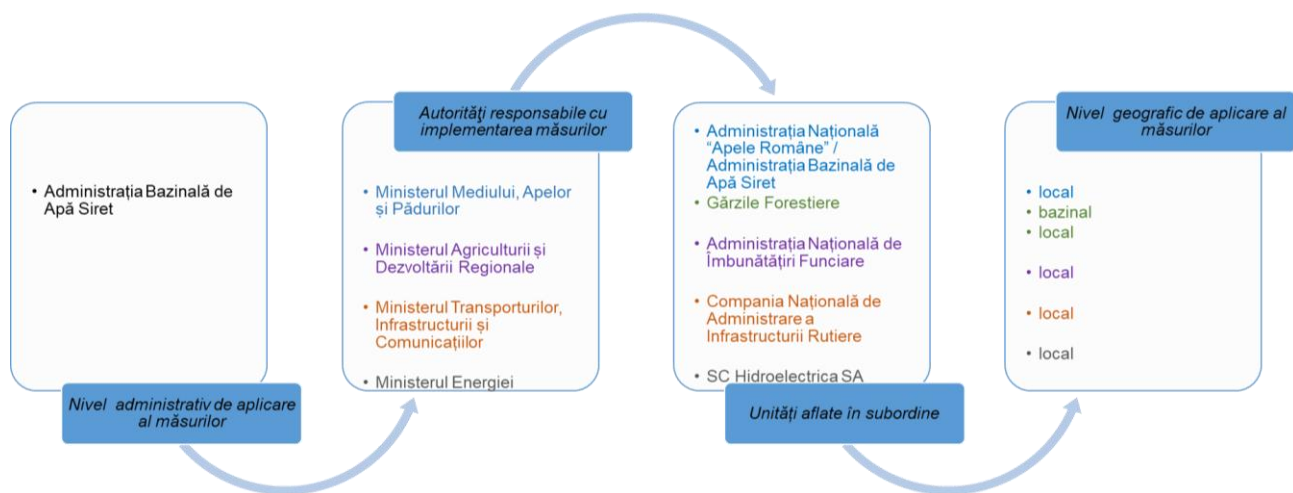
• Administrația Bazinală de Apă Siret

Nivel administrativ de aplicare al măsurilor

Autorități responsabile cu implementarea măsurilor

• Ministerul Mediului, Apelor și Pădurilor

• Ministerul Agriculturii și Dezvoltării Regionale

• Ministerul Transporturilor, Infrastructurii și Comunicațiilor

• Ministerul Energiei

• Administrația Națională "Apele Române" / Administrația Bazinală de Apă Siret
• Gărzile Forestiere

• Administrația Națională de Îmbunătățiri Funciare

• Compania Națională de Administrare a Infrastructurii Rutiere

• SC Hidroelectrica SA

Unități aflate în subordine

Nivel geografic de aplicare al măsurilor

• local
• bazinal
• local

• local

• local

• local